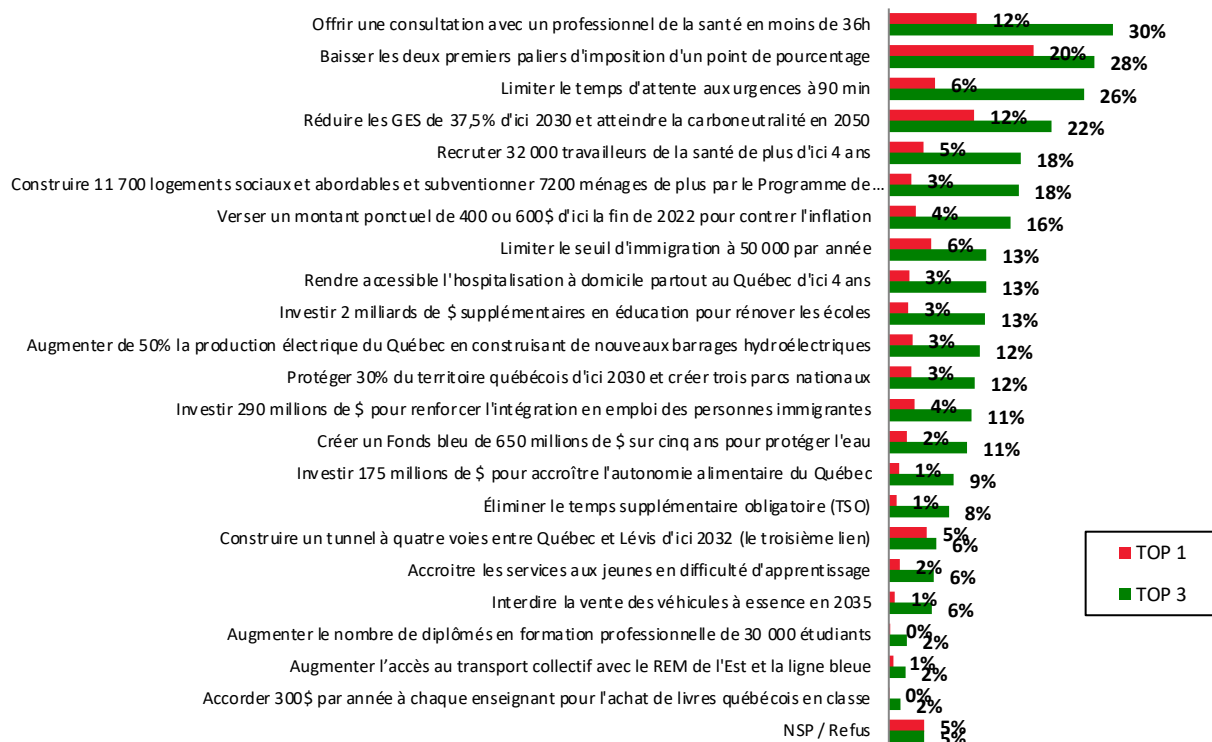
Offrir une consultation avec un professionnel de la santé en moins de 36h 12% 30%
Baisser les deux premiers paliers d'imposition d'un point de pourcentage 20% 28%
Limiter le temps d'attente aux urgences à 90 min 6% 26%
Réduire les GES de 37,5% d'ici 2030 et atteindre la carboneutralité en 2050 12% 22%
Recruter 32 000 travailleurs de la santé de plus d'ici 4 ans 5% 18%
Construire 11 700 logements sociaux et abordables et subventionner 7200 ménages de plus par le Programme de... 3% 18%
Verser un montant ponctuel de 400 ou 600$ d'ici la fin de 2022 pour contrer l'inflation 4% 16%
Limiter le seuil d'immigration à 50 000 par année 6% 13%
Rendre accessible l'hospitalisation à domicile partout au Québec d'ici 4 ans 3% 13%
Investir 2 milliards de $ supplémentaires en éducation pour rénover les écoles 3% 13%
Augmenter de 50% la production électrique du Québec en construisant de nouveaux barrages hydroélectriques 3% 12%
Protéger 30% du territoire québécois d'ici 2030 et créer trois parcs nationaux 3% 12%
Investir 290 millions de $ pour renforcer l'intégration en emploi des personnes immigrantes 4% 11%
Créer un Fonds bleu de 650 millions de $ sur cinq ans pour protéger l'eau 2% 11%
Investir 175 millions de $ pour accroître l'autonomie alimentaire du Québec 1% 9%
Éliminer le temps supplémentaire obligatoire (TSO) 1% 8%
Construire un tunnel à quatre voies entre Québec et Lévis d'ici 2032 (le troisième lien) 5% 6%
Accroitre les services aux jeunes en difficulté d'apprentissage 2% 6%
Interdire la vente des véhicules à essence en 2035 1% 6%
Augmenter le nombre de diplômés en formation professionnelle de 30 000 étudiants 0% 2%
Augmenter l'accès au transport collectif avec le REM de l'Est et la ligne bleue 1% 2%
Accorder 300$ par année à chaque enseignant pour l'achat de livres québécois en classe 0% 2%
NSP / Refus 5% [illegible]

TOP 1
TOP 3